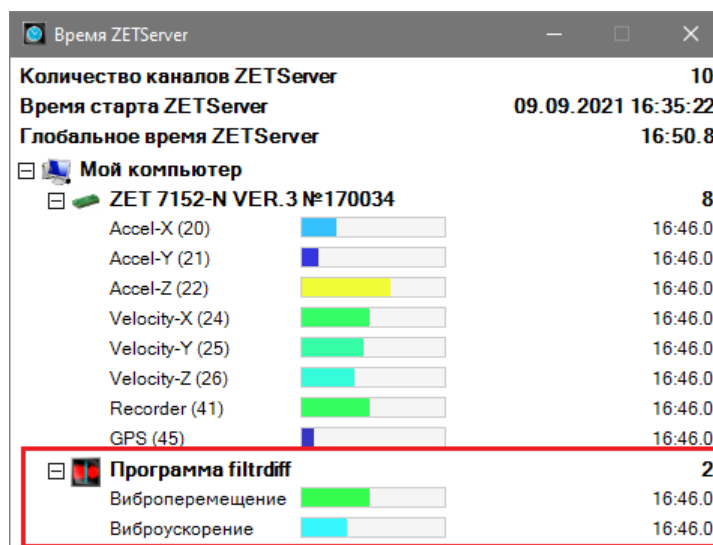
Время ZETServer

Количество каналов ZETServer 10
Время старта ZETServer 09.09.2021 16:35:22
Глобальное время ZETServer 16:50.8

⊟ Мой компьютер
⊟ ZET 7152-N VER.3 №170034 8

| | |
|---|---|
| Accel-X (20) | 16:46.0 |
| Accel-Y (21) | 16:46.0 |
| Accel-Z (22) | 16:46.0 |
| Velocity-X (24) | 16:46.0 |
| Velocity-Y (25) | 16:46.0 |
| Velocity-Z (26) | 16:46.0 |
| Recorder (41) | 16:46.0 |
| GPS (45) | 16:46.0 |

⊟ Программа filtrdiff 2

| | |
|---|---|
| Виброперемещение | 16:46.0 |
| Виброускорение | 16:46.0 |